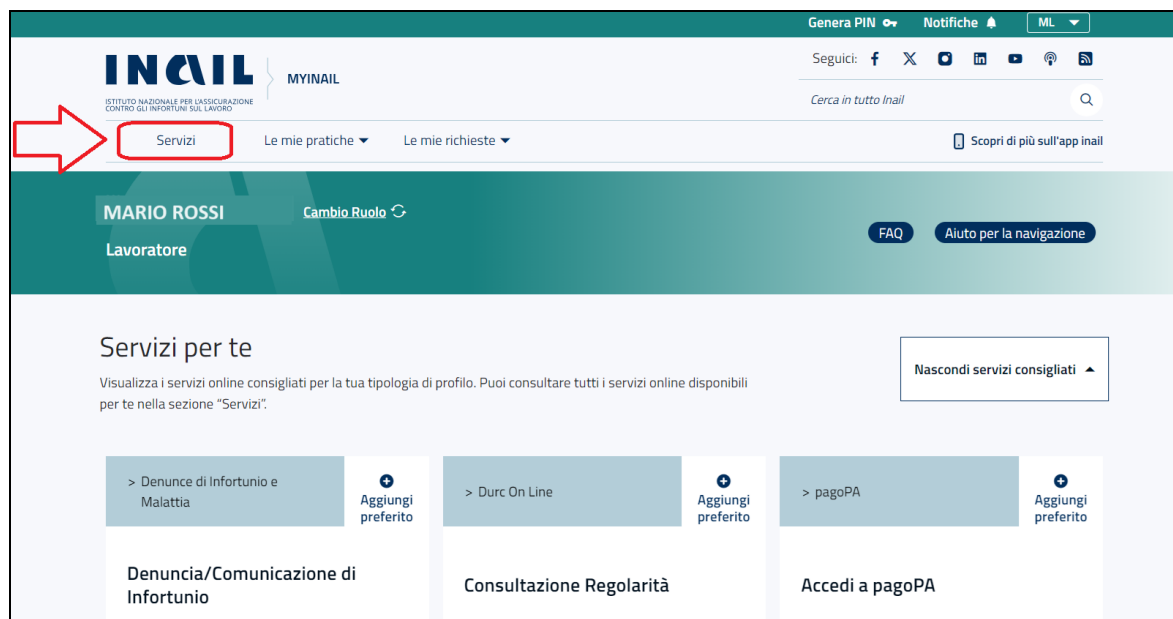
Genera PIN Notifiche ML

INAIL
ISTITUTO NAZIONALE PER L'ASSICURAZIONE CONTRO GLI INFORTUNI SUL LAVORO

MYINAIL

Seguici:

Cerca in tutto Inail

Servizi Le mie pratiche Le mie richieste

Scopri di più sull'app inail

MARIO ROSSI Cambio Ruolo

Lavoratore

FAQ Aiuto per la navigazione

Servizi per te

Visualizza i servizi online consigliati per la tua tipologia di profilo. Puoi consultare tutti i servizi online disponibili per te nella sezione "Servizi".

Nascondi servizi consigliati

> Denunce di Infortunio e Malattia

Aggiungi preferito

Denuncia/Comunicazione di Infortunio

> Durc On Line

Aggiungi preferito

Consultazione Regolarità

> pagoPA

Aggiungi preferito

Accedi a pagoPA